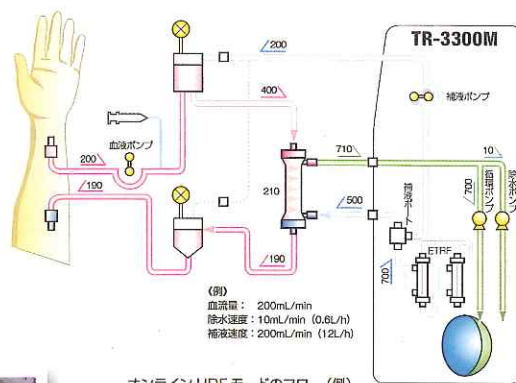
TR-3300M

200

400

補液ポンプ

血液ポンプ

200

190

710

10

210

500

補液ポンプ

700

循環ポンプ

除水ポンプ

ETRF

700

190

(例)
血流量: 200mL/min
除水速度: 10mL/min (0.6L/h)
補液速度: 200mL/min (12L/h)

オンラインHDFモードのフロー (例)